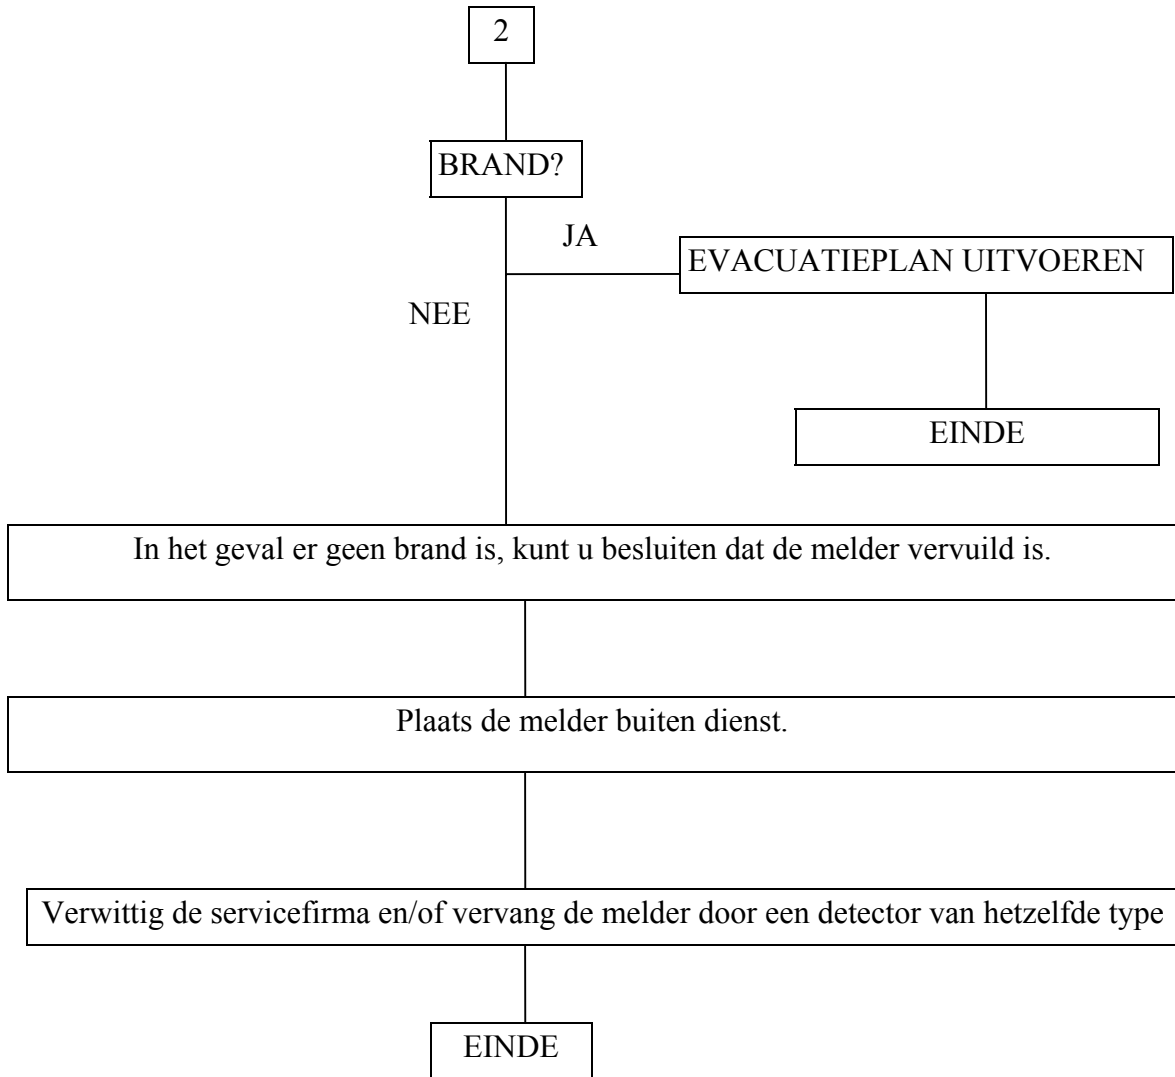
2

BRAND?

JA

EVACUATIEPLAN UITVOEREN

NEE

EINDE

In het geval er geen brand is, kunt u besluiten dat de melder vervuild is.

Plaats de melder buiten dienst.

Verwittig de servicefirma en/of vervang de melder door een detector van hetzelfde type

EINDE